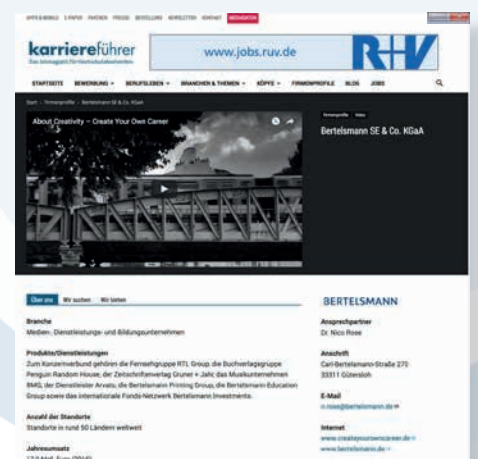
APPS & MOBILE E-PAPER PARTNER PRESSE BESTELLUNG NEWSLETTER KONTAKT MEDIADATEN

karriereführer
Das Jobmagazin für Hochschulabsolventen

www.jobs.ruv.de

R+V

STARTSEITE BEWERBUNG BERUFSLEBEN BRANCHEN & THEMEN KÖPFE FIRMENPROFILE BLOG JOBS

Start › Firmenprofile › Bertelsmann SE & Co. KGaA

About Creativity – Create Your Own Career

Firmenprofile Video

Bertelsmann SE & Co. KGaA

Über uns Wir suchen Wir bieten

Branche
Medien-, Dienstleistungs- und Bildungsunternehmen

Produkte/Dienstleistungen
Zum Konzernverbund gehören die Fernsehgruppe RTL Group, die Buchverlagsgruppe Penguin Random House, der Zeitschriftenverlag Gruner + Jahr, das Musikunternehmen BMG, der Dienstleister Arvato, die Bertelsmann Printing Group, die Bertelsmann Education Group sowie das internationale Fonds-Netzwerk Bertelsmann Investments.

Anzahl der Standorte
Standorte in rund 50 Ländern weltweit

Jahresumsatz
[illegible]

BERTELSMANN

Ansprechpartner
Dr. Nico Rose

Anschrift
Carl-Bertelsmann-Straße 270
33311 Gütersloh

E-Mail
n.rose@bertelsmann.de

Internet
www.createyourowncareer.de
www.bertelsmann.de